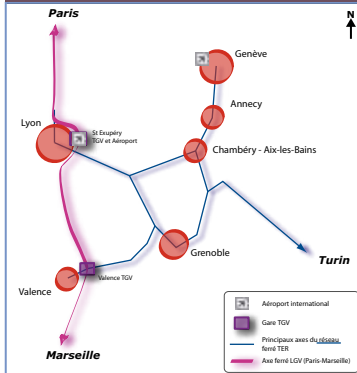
Paris
N
Genève
Annecy
Lyon
St Exupéry TGV et Aéroport
Chambéry - Aix-les-Bains
Grenoble
Turin
Valence TGV
Valence
Marseille
Aéroport international
Gare TGV
Principaux axes du réseau ferré TER
Axe ferré LGV (Paris-Marseille)